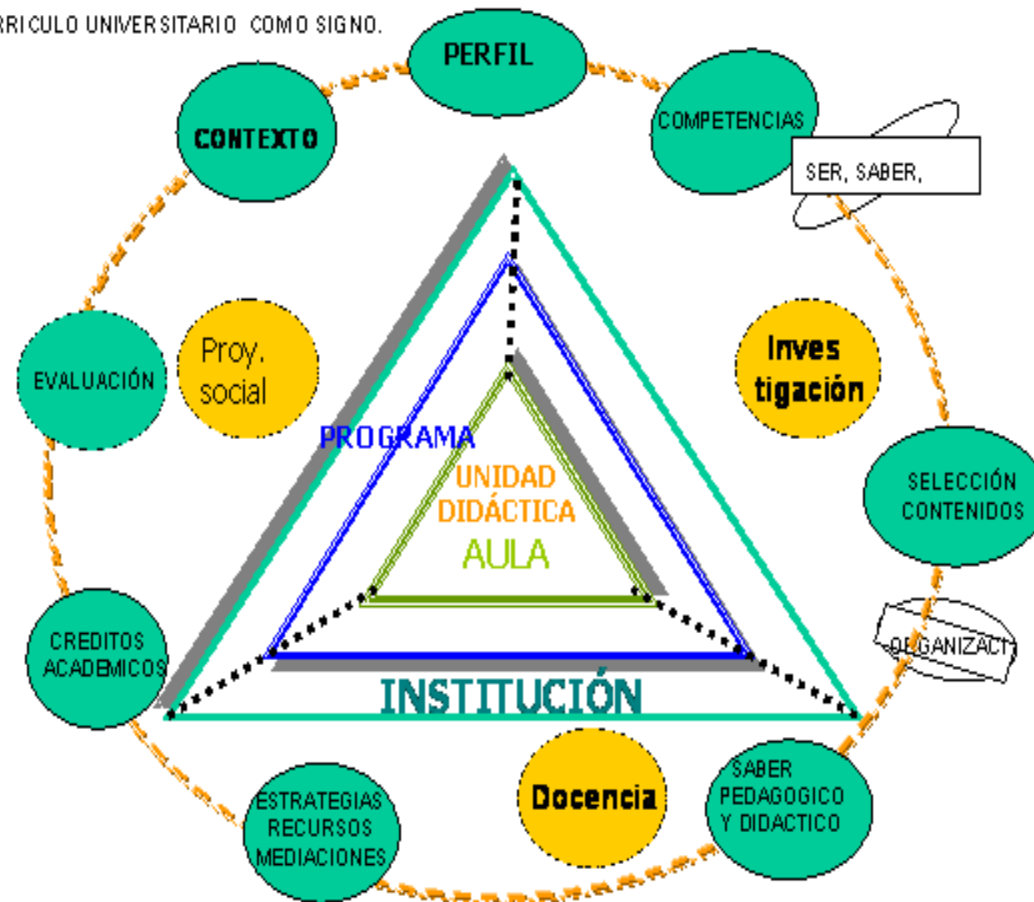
RRICULO UNIVERSITARIO COMO SIGNO.

PERFIL

CONTEXTO

COMPETENCIAS

SER, SABER,

EVALUACIÓN

Proy. social

Inves tigación

PROGRAMA

UNIDAD DIDÁCTICA

AULA

SELECCIÓN CONTENIDOS

ORGANIZACI

CREDITOS ACADEMICOS

INSTITUCIÓN

ESTRATEGIAS RECURSOS MEDIACIONES

Docencia

SABER PEDAGOGICO Y DIDACTICO